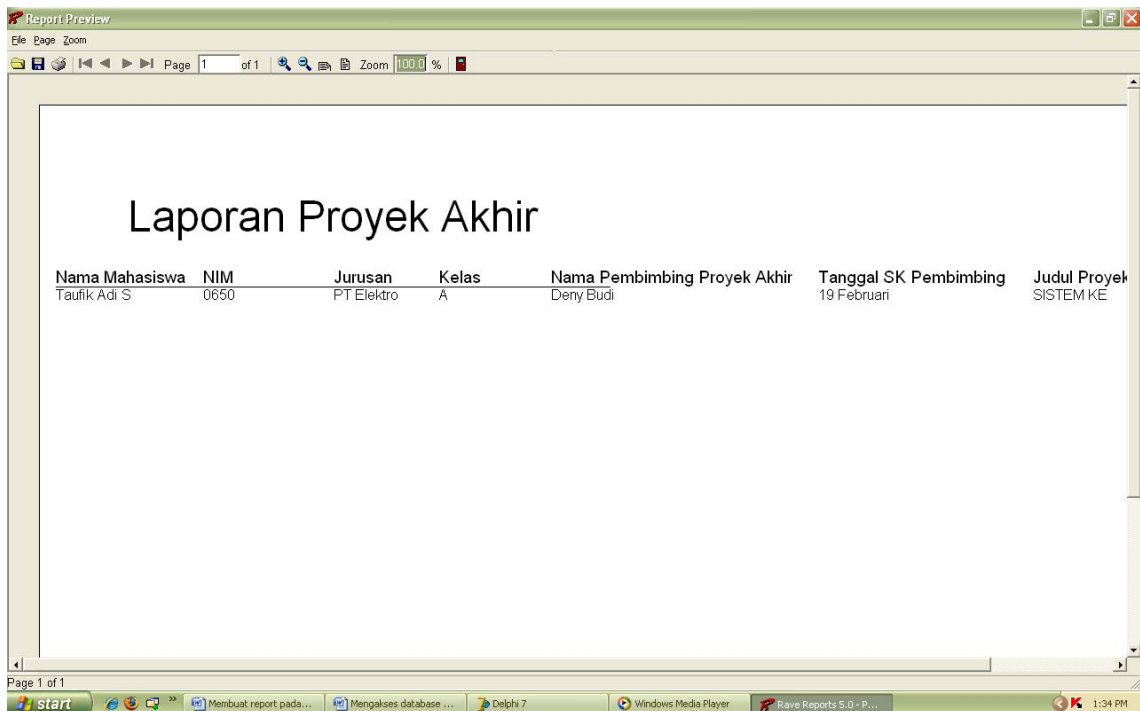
Report Preview

File Page Zoom

Page 1 of 1 Zoom 100.0 %

Laporan Proyek Akhir

| Nama Mahasiswa | NIM | Jurusan | Kelas | Nama Pembimbing Proyek Akhir | Tanggal SK Pembimbing | Judul Proyek |
|---|---|---|---|---|---|---|
| Taufik Adi S | 0650 | PT Elektro | A | Deny Budi | 19 Februari | SISTEM KE |

Page 1 of 1

start Membuat report pada... Mengakses database ... Delphi 7 Windows Media Player Rave Reports 5.0 - P... 1:34 PM